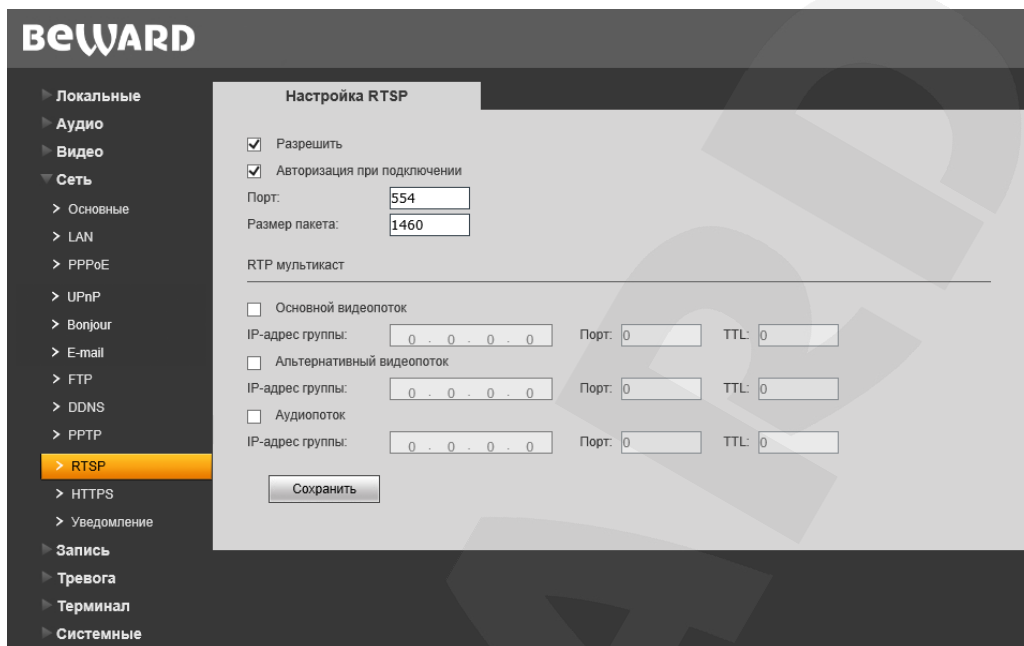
BEWARD

Локальные
Аудио
Видео
Сеть
> Основные
> LAN
> PPPoE
> UPnP
> Bonjour
> E-mail
> FTP
> DDNS
> PPTP
> RTSP
> HTTPS
> Уведомление
Запись
Тревога
Терминал
Системные

Настройка RTSP

Разрешить
Авторизация при подключении
Порт: 554
Размер пакета: 1460

RTP мультикаст

Основной видеопоток
IP-адрес группы: 0 . 0 . 0 . 0 Порт: 0 TTL: 0
Альтернативный видеопоток
IP-адрес группы: 0 . 0 . 0 . 0 Порт: 0 TTL: 0
Аудиопоток
IP-адрес группы: 0 . 0 . 0 . 0 Порт: 0 TTL: 0

Сохранить